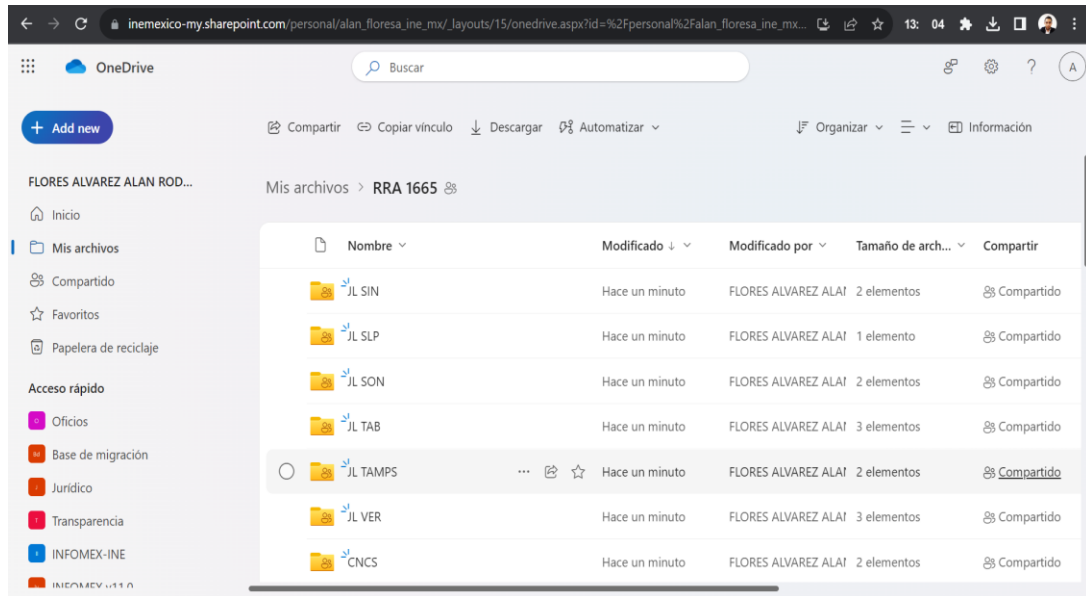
inemexico-my.sharepoint.com/personal/alan_floresa_ine_mx/_layouts/15/onedrive.aspx?id=%2Fpersonal%2Falan_floresa_ine_mx...

13: 04

OneDrive

Buscar

A

+ Add new

Compartir  Copiar vínculo  Descargar  Automatizar

Organizar  Información

FLORES ALVAREZ ALAN ROD...

Inicio

Mis archivos

Compartido

Favoritos

Papelera de reciclaje

Acceso rápido

Oficios

Base de migración

Jurídico

Transparencia

INFOMEX-INE

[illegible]

Mis archivos > RRA 1665

| Nombre | Modificado ↓ | Modificado por | Tamaño de arch... | Compartir |
|---|---|---|---|---|
| JL SIN | Hace un minuto | FLORES ALVAREZ ALAI | 2 elementos | Compartido |
| JL SLP | Hace un minuto | FLORES ALVAREZ ALAI | 1 elemento | Compartido |
| JL SON | Hace un minuto | FLORES ALVAREZ ALAI | 2 elementos | Compartido |
| JL TAB | Hace un minuto | FLORES ALVAREZ ALAI | 3 elementos | Compartido |
| JL TAMPS | Hace un minuto | FLORES ALVAREZ ALAI | 2 elementos | Compartido |
| JL VER | Hace un minuto | FLORES ALVAREZ ALAI | 3 elementos | Compartido |
| CNCS | Hace un minuto | FLORES ALVAREZ ALAI | 2 elementos | Compartido |